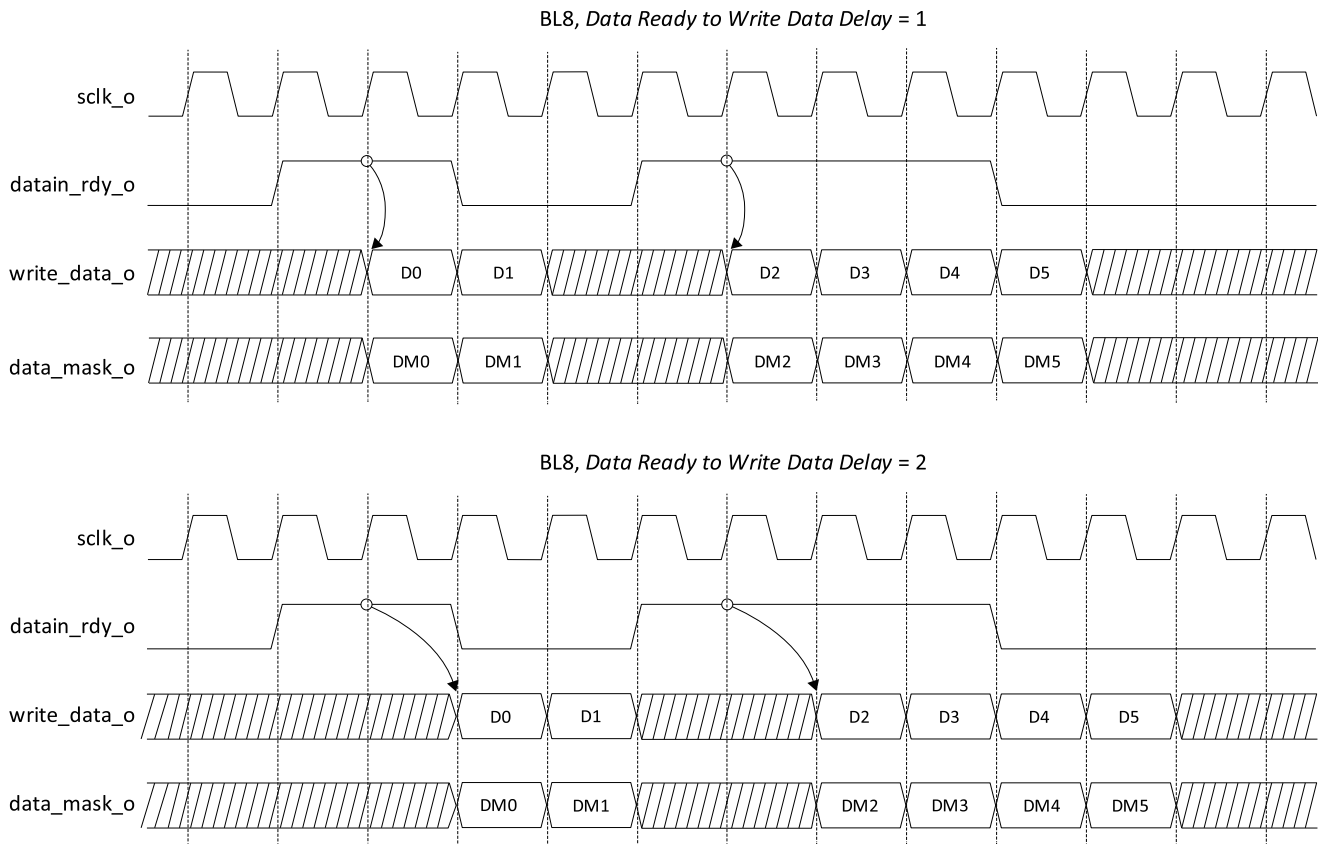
BL8, *Data Ready to Write Data Delay* = 1

sclk_o

datain_rdy_o

write_data_o

D0 D1 D2 D3 D4 D5

data_mask_o

DM0 DM1 DM2 DM3 DM4 DM5

BL8, *Data Ready to Write Data Delay* = 2

sclk_o

datain_rdy_o

write_data_o

D0 D1 D2 D3 D4 D5

data_mask_o

DM0 DM1 DM2 DM3 DM4 DM5